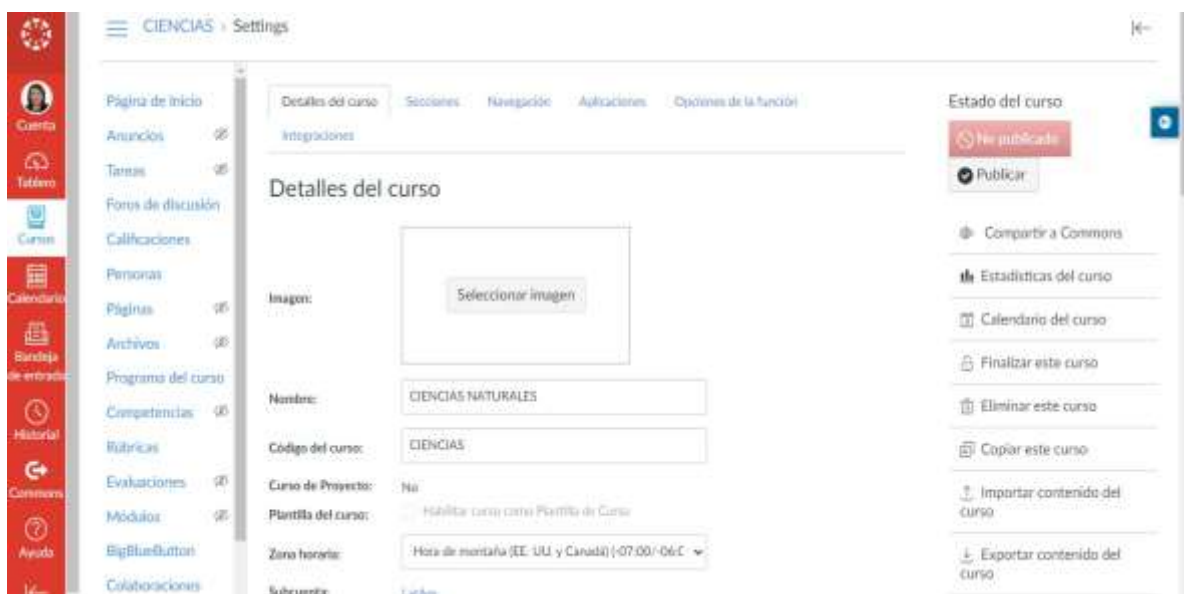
Cuenta
Tablero
Cursos
Calendario
Bandeja de entrada
Historial
Commons
Ayuda

CIENCIAS › Settings

Página de Inicio
Anuncios
Tareas
Foros de discusión
Calificaciones
Personas
Páginas
Archivos
Programa del curso
Competencias
Rúbricas
Evaluaciones
Módulos
BigBlueButton
Colaboraciones

Detalles del curso | Secciones | Navegación | Aplicaciones | Opciones de la función | Integraciones

Detalles del curso

Imagen: Seleccionar imagen

Nombre: CIENCIAS NATURALES

Código del curso: CIENCIAS

Curso de Proyecto: No

Plantilla del curso: Habilitar curso como Plantilla de Curso

Zona horaria: Hora de montaña (EE. UU. y Canadá) (-07:00/-06:C

Subcuenta: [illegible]

Estado del curso
No publicado
Publicar

Compartir a Commons
Estadísticas del curso
Calendario del curso
Finalizar este curso
Eliminar este curso
Copiar este curso
Importar contenido del curso
Exportar contenido del curso